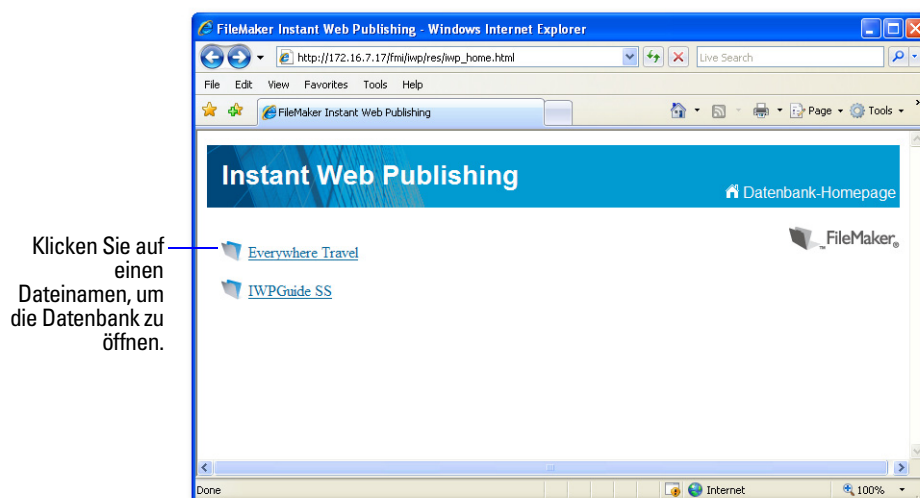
FileMaker Instant Web Publishing - Windows Internet Explorer

http://172.16.7.17/fmi/iwp/res/iwp_home.html

Live Search

File Edit View Favorites Tools Help

FileMaker Instant Web Publishing

Page Tools

Instant Web Publishing

Datenbank-Homepage

FileMaker

Klicken Sie auf einen Dateinamen, um die Datenbank zu öffnen.

Everywhere Travel

IWPGuide SS

Done

Internet

100%